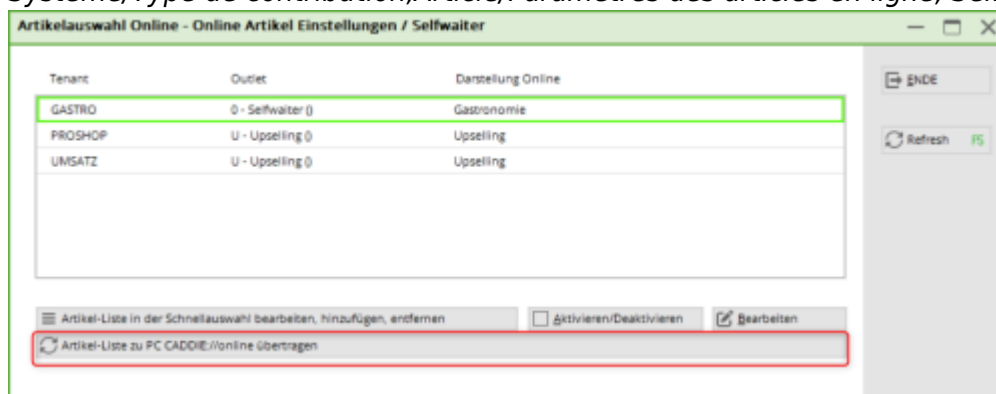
Système, Type de contribution, Article, Paramètres des articles en ligne, Sel

Artikelauswahl Online - Online Artikel Einstellungen / Selfwaiter

| Tenant | Outlet | Darstellung Online |
|---|---|---|
| GASTRO | 0 - Selfwaiter () | Gastronomie |
| PROSHOP | U - Upselling () | Upselling |
| UMSATZ | U - Upselling () | Upselling |

ENDE

Refresh F5

Artikel-Liste in der Schnellauswahl bearbeiten, hinzufügen, entfernen

Aktivieren/Deaktivieren

Bearbeiten

Artikel-Liste zu PC CADDIE://online übertragen